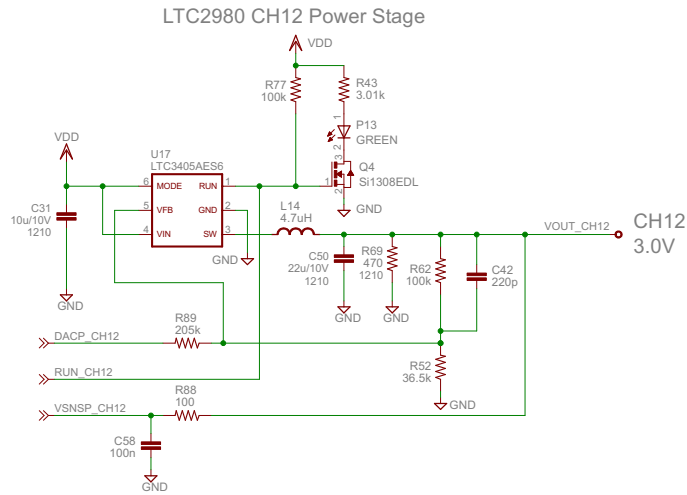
LTC2980 CH12 Power Stage

VDD
R77
100k
R43
3.01k
1
P13
GREEN
2
VDD
U17
LTC3405AES6
3
Q4
Si1308EDL
C31
10u/10V
1210
6 MODE
RUN 1
1
2
5 VFB
GND 2
GND
4 VIN
SW 3
L14
4.7uH
VOUT_CH12
CH12
3.0V
GND
C50
22u/10V
1210
R69
470
1210
R62
100k
C42
220p
GND
GND
GND
R89
205k
DACP_CH12
RUN_CH12
R52
36.5k
GND
R88
100
VSNSP_CH12
C58
100n
GND